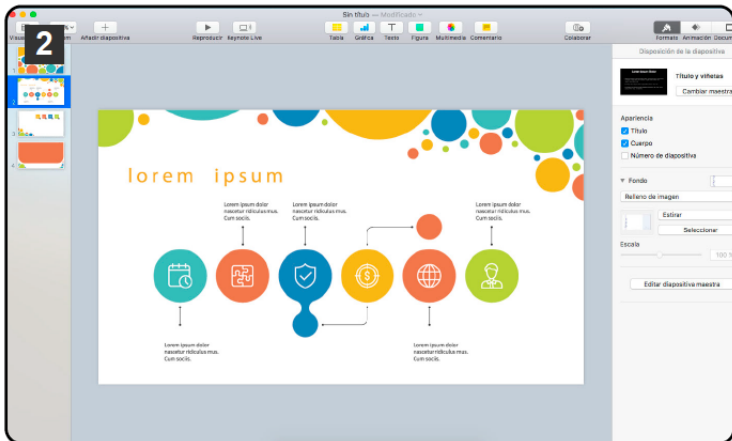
2

Sin título — Modificado

Visua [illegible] Añadir diapositiva Reproducir Keynote Live Tabla Gráfica Texto Figura Multimedia Comentario Colaborar Formato Animación Docum

lorem ipsum

Lorem ipsum dolor nascetur ridiculus mus. Cum sociis.

Lorem ipsum dolor nascetur ridiculus mus. Cum sociis.

Lorem ipsum dolor nascetur ridiculus mus. Cum sociis.

Lorem ipsum dolor nascetur ridiculus mus. Cum sociis.

Lorem ipsum dolor nascetur ridiculus mus. Cum sociis.

Disposición de la diapositiva

Título y viñetas

Cambiar maestra

Apariencia

Título

Cuerpo

Número de diapositiva

Fondo

Relleno de imagen

Estirar

Seleccionar

Escala

100

Editar diapositiva maestra